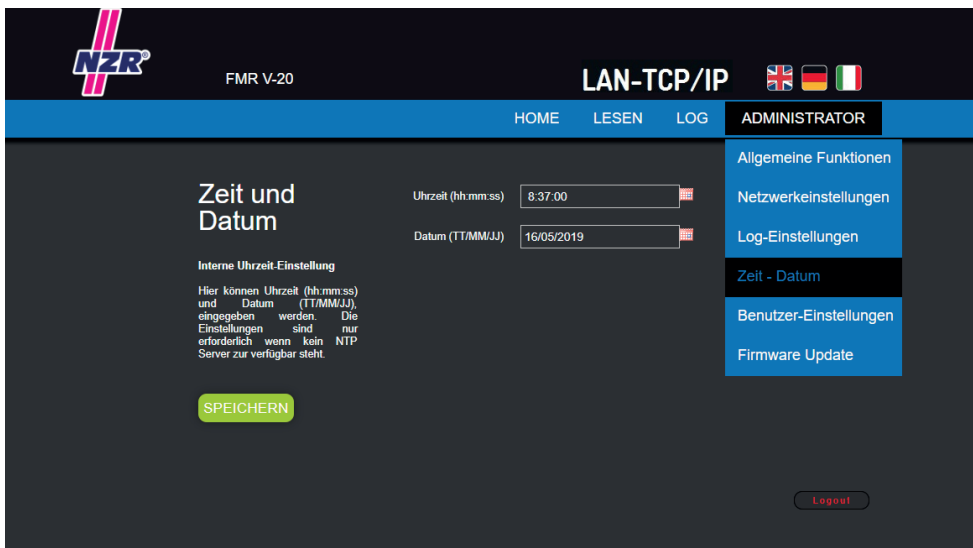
NZR®

FMR V-20

LAN-TCP/IP

HOME LESEN LOG ADMINISTRATOR

Allgemeine Funktionen
Netzwerkeinstellungen
Log-Einstellungen
Zeit - Datum
Benutzer-Einstellungen
Firmware Update

Zeit und Datum

Interne Uhrzeit-Einstellung

Hier können Uhrzeit (hh:mm:ss) und Datum (TT/MM/JJ), eingegeben werden. Die Einstellungen sind nur erforderlich wenn kein NTP Server zur verfügbar steht.

Uhrzeit (hh:mm:ss) 8:37:00

Datum (TT/MM/JJ) 16/05/2019

SPEICHERN

Logout